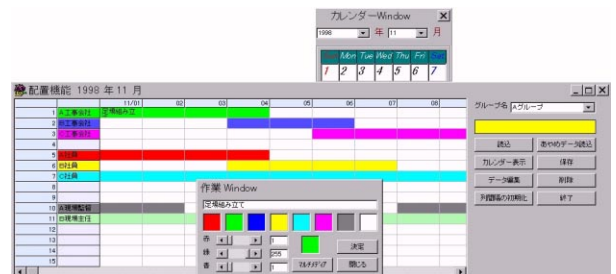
カレンダーWindow

1998 年 11 月

Sun Mon Tue Wed Thu Fri Sat

1 2 3 4 5 6 7

配置機能 1998 年 11 月

11/01 02 03 04 05 06 07 08

1 A工事会社 足場組み立て
2 B工事会社
3 C工事会社
4
5 A社員
6 B社員
7 C社員
8
9
10 A現場監督
11 B現場監督
12
13
14
15

グループ名 Aグループ

読込 色やめデータ読込
カレンダー表示 保存
データ編集 削除
列幅値の初期化 終了

作業 Window

足場組み立て

赤 0
緑 255
青 0

マルチメディア

決定
閉じる